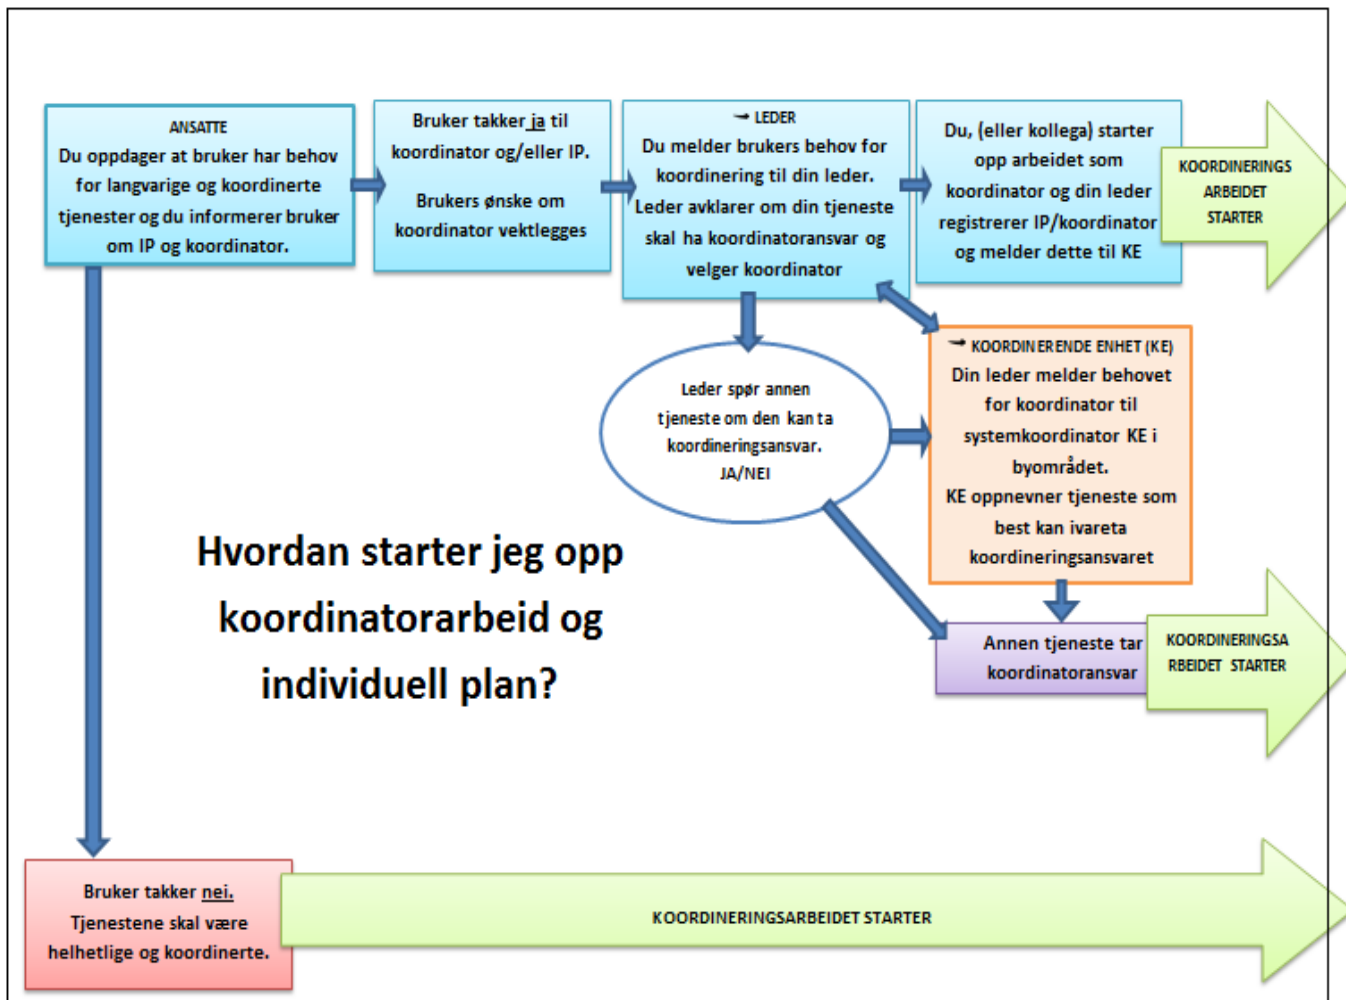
ANSATTE
Du oppdager at bruker har behov for langvarige og koordinerte tjenester og du informerer bruker om IP og koordinator.

Bruker takker ja til koordinator og/eller IP.

Brukers ønske om koordinator vektlegges

→ LEDER
Du melder brukers behov for koordinering til din leder.
Leder avklarer om din tjeneste skal ha koordinatoransvar og velger koordinator

Du, (eller kollega) starter opp arbeidet som koordinator og din leder registrerer IP/koordinator og melder dette til KE

KOORDINERINGS ARBEIDET STARTER

Leder spør annen tjeneste om den kan ta koordineringsansvar. JA/NEI

→ KOORDINERENDE ENHET (KE)
Din leder melder behovet for koordinator til systemkoordinator KE i byområdet.
KE oppnevner tjeneste som best kan ivareta koordineringsansvaret

Hvordan starter jeg opp koordinatorarbeid og individuell plan?

Annen tjeneste tar koordinatoransvar

KOORDINERINGSA RBEIDET STARTER

Bruker takker nei.
Tjenestene skal være helhetlige og koordinerte.

KOORDINERINGSARBEIDET STARTER